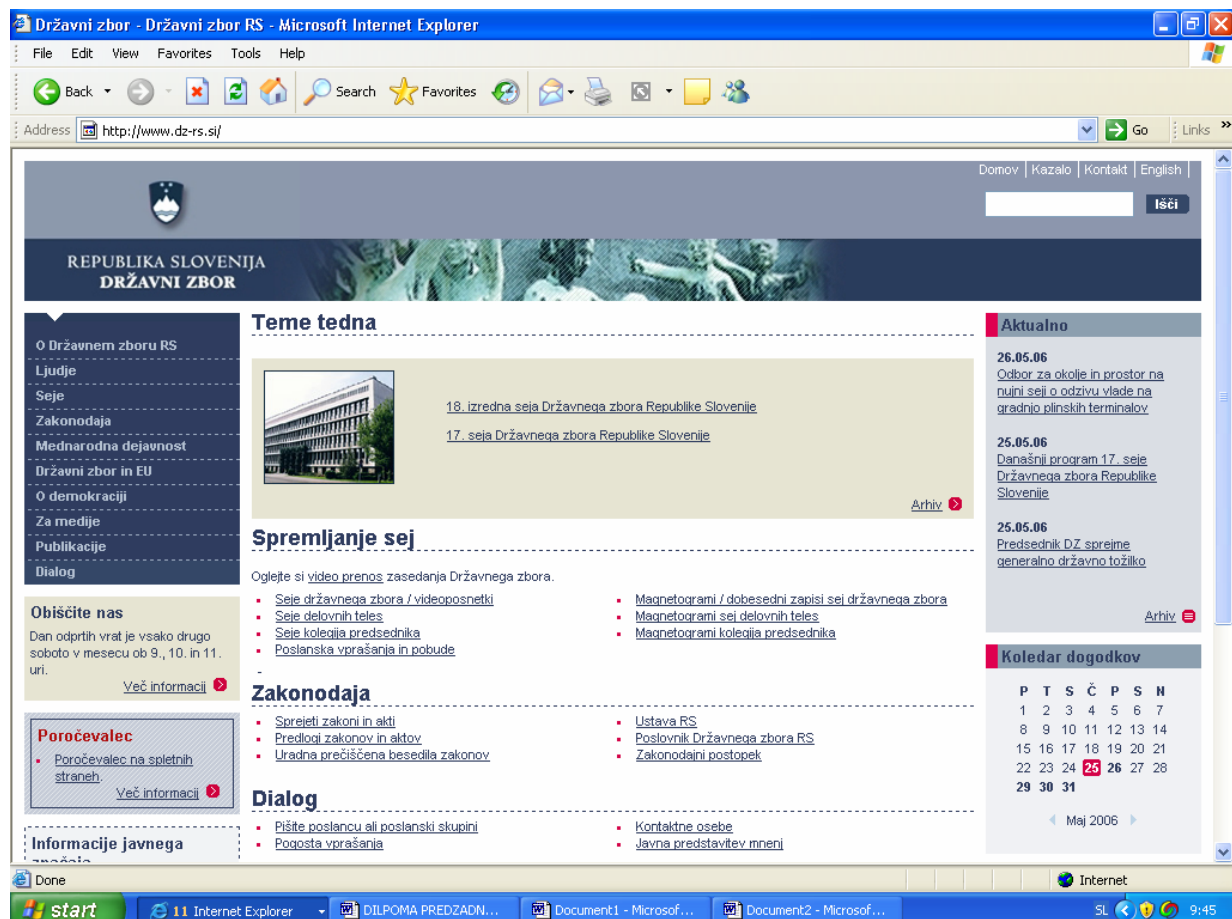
Državni zbor - Državni zbor RS - Microsoft Internet Explorer

File Edit View Favorites Tools Help

Back Search Favorites

Address http://www.dz-rs.si/ Go Links

Domov | Kazalo | Kontakt | English | Išči

REPUBLIKA SLOVENIJA
DRŽAVNI ZBOR

O Državnem zboru RS
Ljudje
Seje
Zakonodaja
Mednarodna dejavnost
Državni zbor in EU
O demokraciji
Za medije
Publikacije
Dialog

Obiščite nas
Dan odprtih vrat je vsako drugo soboto v mesecu ob 9., 10. in 11. uri.
Več informacij

Poročevalec
Poročevalec na spletnih straneh.
Več informacij

Informacije javnega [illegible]

Teme tedna

18. izredna seja Državnega zbora Republike Slovenije
17. seja Državnega zbora Republike Slovenije

Arhiv

Spremljanje sej

Oglejte si video prenos zasedanja Državnega zbora.

- Seje državnega zbora / videoposnetki
- Seje delovnih teles
- Seje kolegija predsednika
- Poslanska vprašanja in pobude
- Magnetogrami / dobesedni zapisi sej državnega zbora
- Magnetogrami sej delovnih teles
- Magnetogrami kolegija predsednika

Zakonodaja

- Sprejeti zakoni in akti
- Predlogi zakonov in aktov
- Uradna prečiščena besedila zakonov
- Ustava RS
- Poslovnik Državnega zbora RS
- Zakonodajni postopek

Dialog

- Pišite poslancu ali poslanski skupini
- Pogosta vprašanja
- Kontaktne osebe
- Javna predstavitev mnenj

Aktualno

26.05.06
Odbor za okolje in prostor na nujni seji o odzivu vlade na gradnjo plinskih terminalov

25.05.06
Današnji program 17. seje Državnega zbora Republike Slovenije

25.05.06
Predsednik DZ sprejme generalno državno tožilko

Arhiv

Koledar dogodkov

| P | T | S | Č | P | S | N |
|---|---|---|---|---|---|---|
| 1 | 2 | 3 | 4 | 5 | 6 | 7 |
| 8 | 9 | 10 | 11 | 12 | 13 | 14 |
| 15 | 16 | 17 | 18 | 19 | 20 | 21 |
| 22 | 23 | 24 | 25 | 26 | 27 | 28 |
| 29 | 30 | 31 | | | | |

Maj 2006

Done
Internet

start 11 Internet Explorer DILPOMA PREDZADN... Document1 - Microsof... Document2 - Microsof... SL 9:45